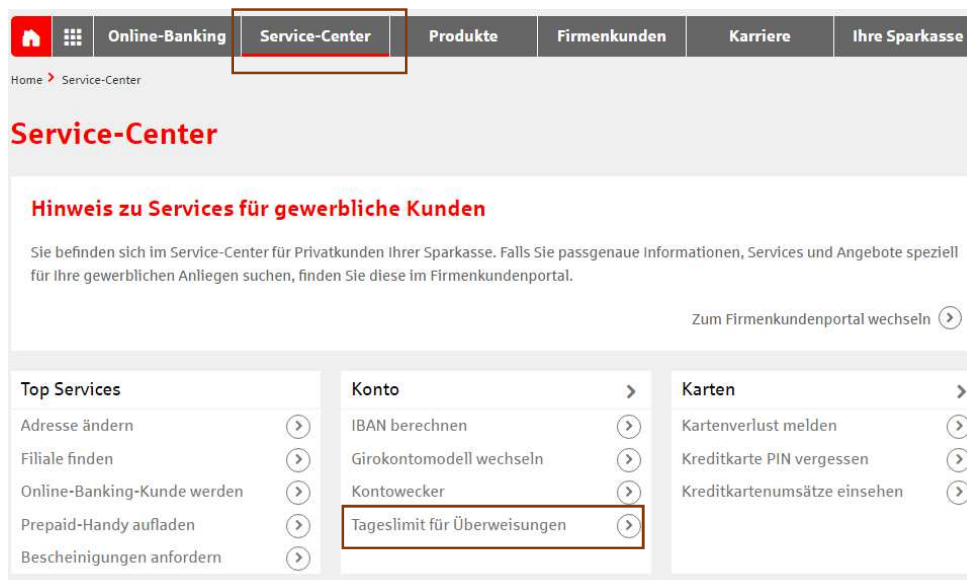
Online-Banking | Service-Center | Produkte | Firmenkunden | Karriere | Ihre Sparkasse

Home > Service-Center

Service-Center

Hinweis zu Services für gewerbliche Kunden

Sie befinden sich im Service-Center für Privatkunden Ihrer Sparkasse. Falls Sie passgenaue Informationen, Services und Angebote speziell für Ihre gewerblichen Anliegen suchen, finden Sie diese im Firmenkundenportal.

Zum Firmenkundenportal wechseln

Top Services
Adresse ändern
Filiale finden
Online-Banking-Kunde werden
Prepaid-Handy aufladen
Bescheinigungen anfordern

Konto
IBAN berechnen
Girokontomodell wechseln
Kontowecker
Tageslimit für Überweisungen

Karten
Kartenverlust melden
Kreditkarte PIN vergessen
Kreditkartenumsätze einsehen